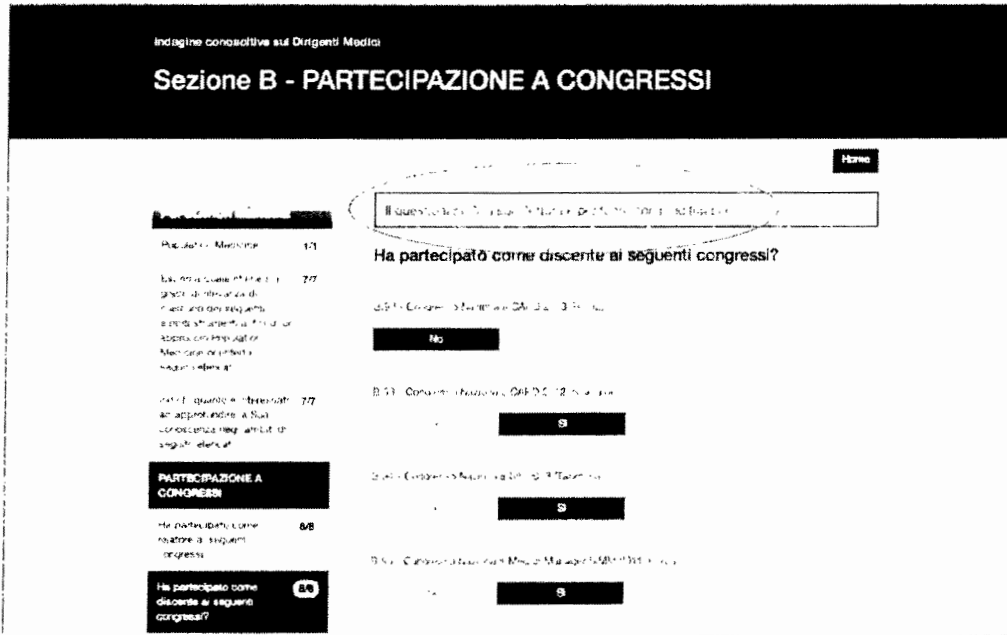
Indagine conoscitiva sui Dirigenti Medici

Sezione B - PARTECIPAZIONE A CONGRESSI

Home

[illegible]

Ha partecipato come discente ai seguenti congressi?

Popolazione Medicina 1/1

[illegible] 7/7

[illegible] 7/7

PARTECIPAZIONE A CONGRESSI

Ha partecipato come relatore ai seguenti congressi 8/8

Ha partecipato come discente ai seguenti congressi? 8/8

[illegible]

No

B.13 - Congresso Nazionale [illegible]

Sì

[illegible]

Sì

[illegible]

Sì